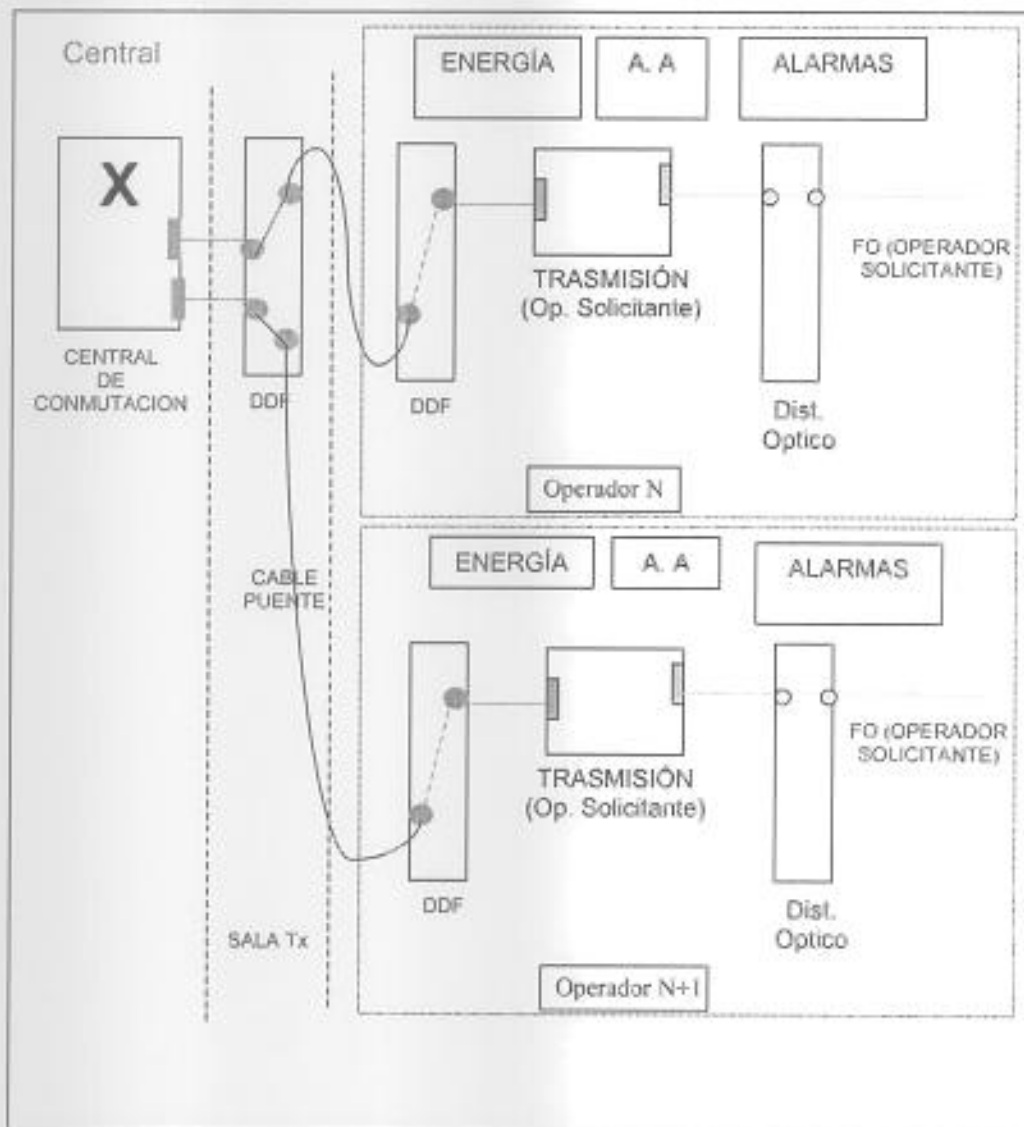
Central

ENERGÍA

A. A

ALARMAS

X

CENTRAL DE CONMUTACION

DDF

DDF

TRASMISIÓN (Op. Solicitante)

FO (OPERADOR SOLICITANTE)

Dist. Optico

Operador N

ENERGÍA

A. A

ALARMAS

CABLE PUENTE

TRASMISIÓN (Op. Solicitante)

FO (OPERADOR SOLICITANTE)

DDF

Dist. Optico

SALA Tx

Operador N+1